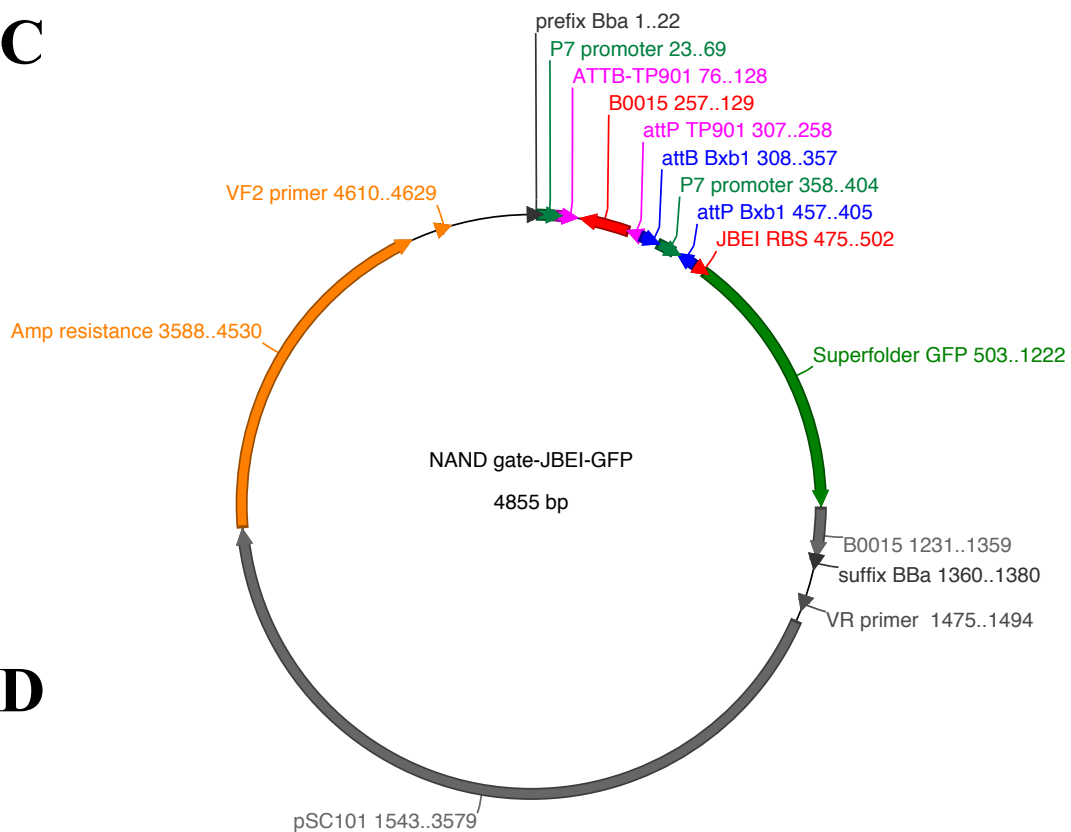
C

prefix Bba 1..22
P7 promoter 23..69
ATTB-TP901 76..128
B0015 257..129
attP TP901 307..258
attB Bxb1 308..357
P7 promoter 358..404
attP Bxb1 457..405
JBEI RBS 475..502
VF2 primer 4610..4629
Amp resistance 3588..4530
Superfolder GFP 503..1222
NAND gate-JBEI-GFP
4855 bp
B0015 1231..1359
suffix BBa 1360..1380
VR primer 1475..1494
pSC101 1543..3579

D